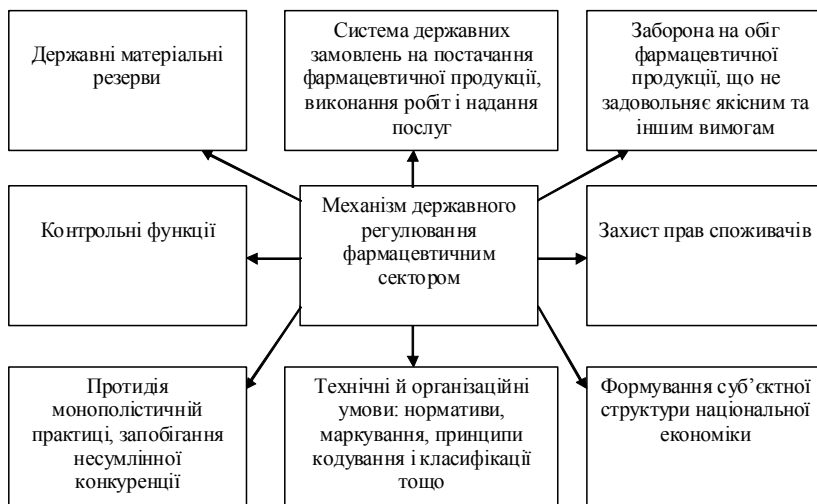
Державні матеріальні резерви

Система державних замовлень на постачання фармацевтичної продукції, виконання робіт і надання послуг

Заборона на обіг фармацевтичної продукції, що не задовольняє якісним та іншим вимогам

Контрольні функції

Механізм державного регулювання фармацевтичним сектором

Захист прав споживачів

Протидія монополістичній практиці, запобігання несумлінної конкуренції

Технічні й організаційні умови: нормативи, маркування, принципи кодування і класифікації тощо

Формування суб'єктної структури національної економіки